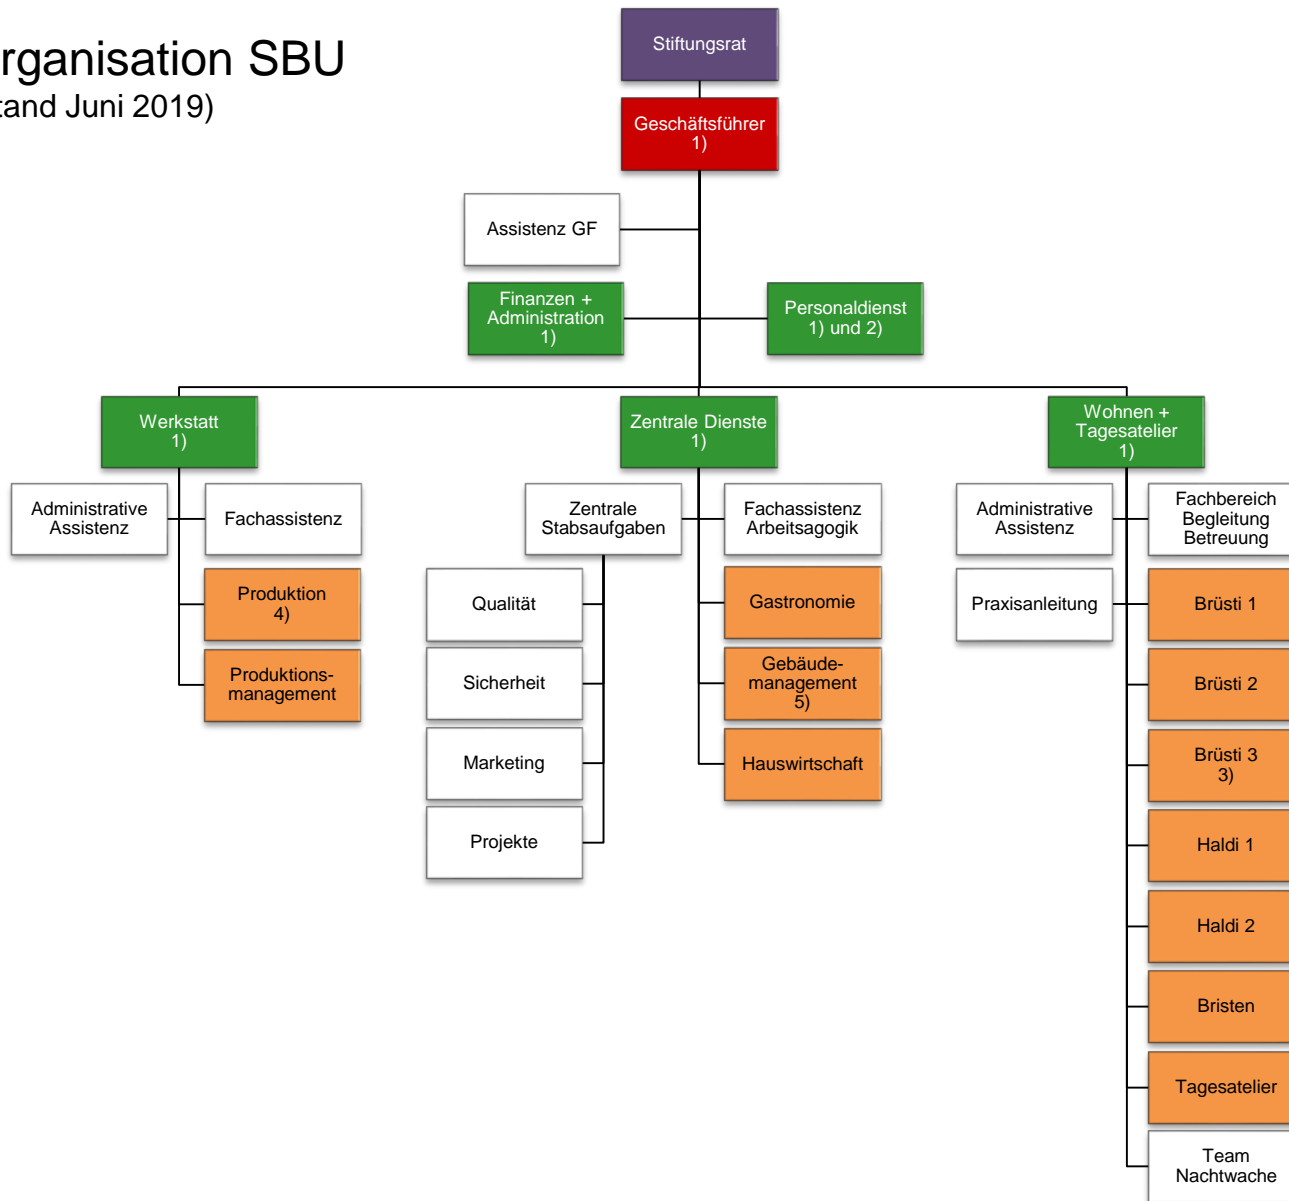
rganisation SBU
tand Juni 2019)

Stiftungsrat

Geschäftsführer 1)

Assistenz GF

Finanzen + Administration 1)

Personaldienst 1) und 2)

Werkstatt 1)

Zentrale Dienste 1)

Wohnen + Tagesatelier 1)

Administrative Assistenz

Fachassistenz

Produktion 4)

Produktionsmanagement

Zentrale Stabsaufgaben

Fachassistenz Arbeitsagogik

Qualität

Sicherheit

Marketing

Projekte

Gastronomie

Gebäudemanagement 5)

Hauswirtschaft

Administrative Assistenz

Fachbereich Begleitung Betreuung

Praxisanleitung

Brüsti 1

Brüsti 2

Brüsti 3 3)

Haldi 1

Haldi 2

Bristen

Tagesatelier

Team Nachtwache